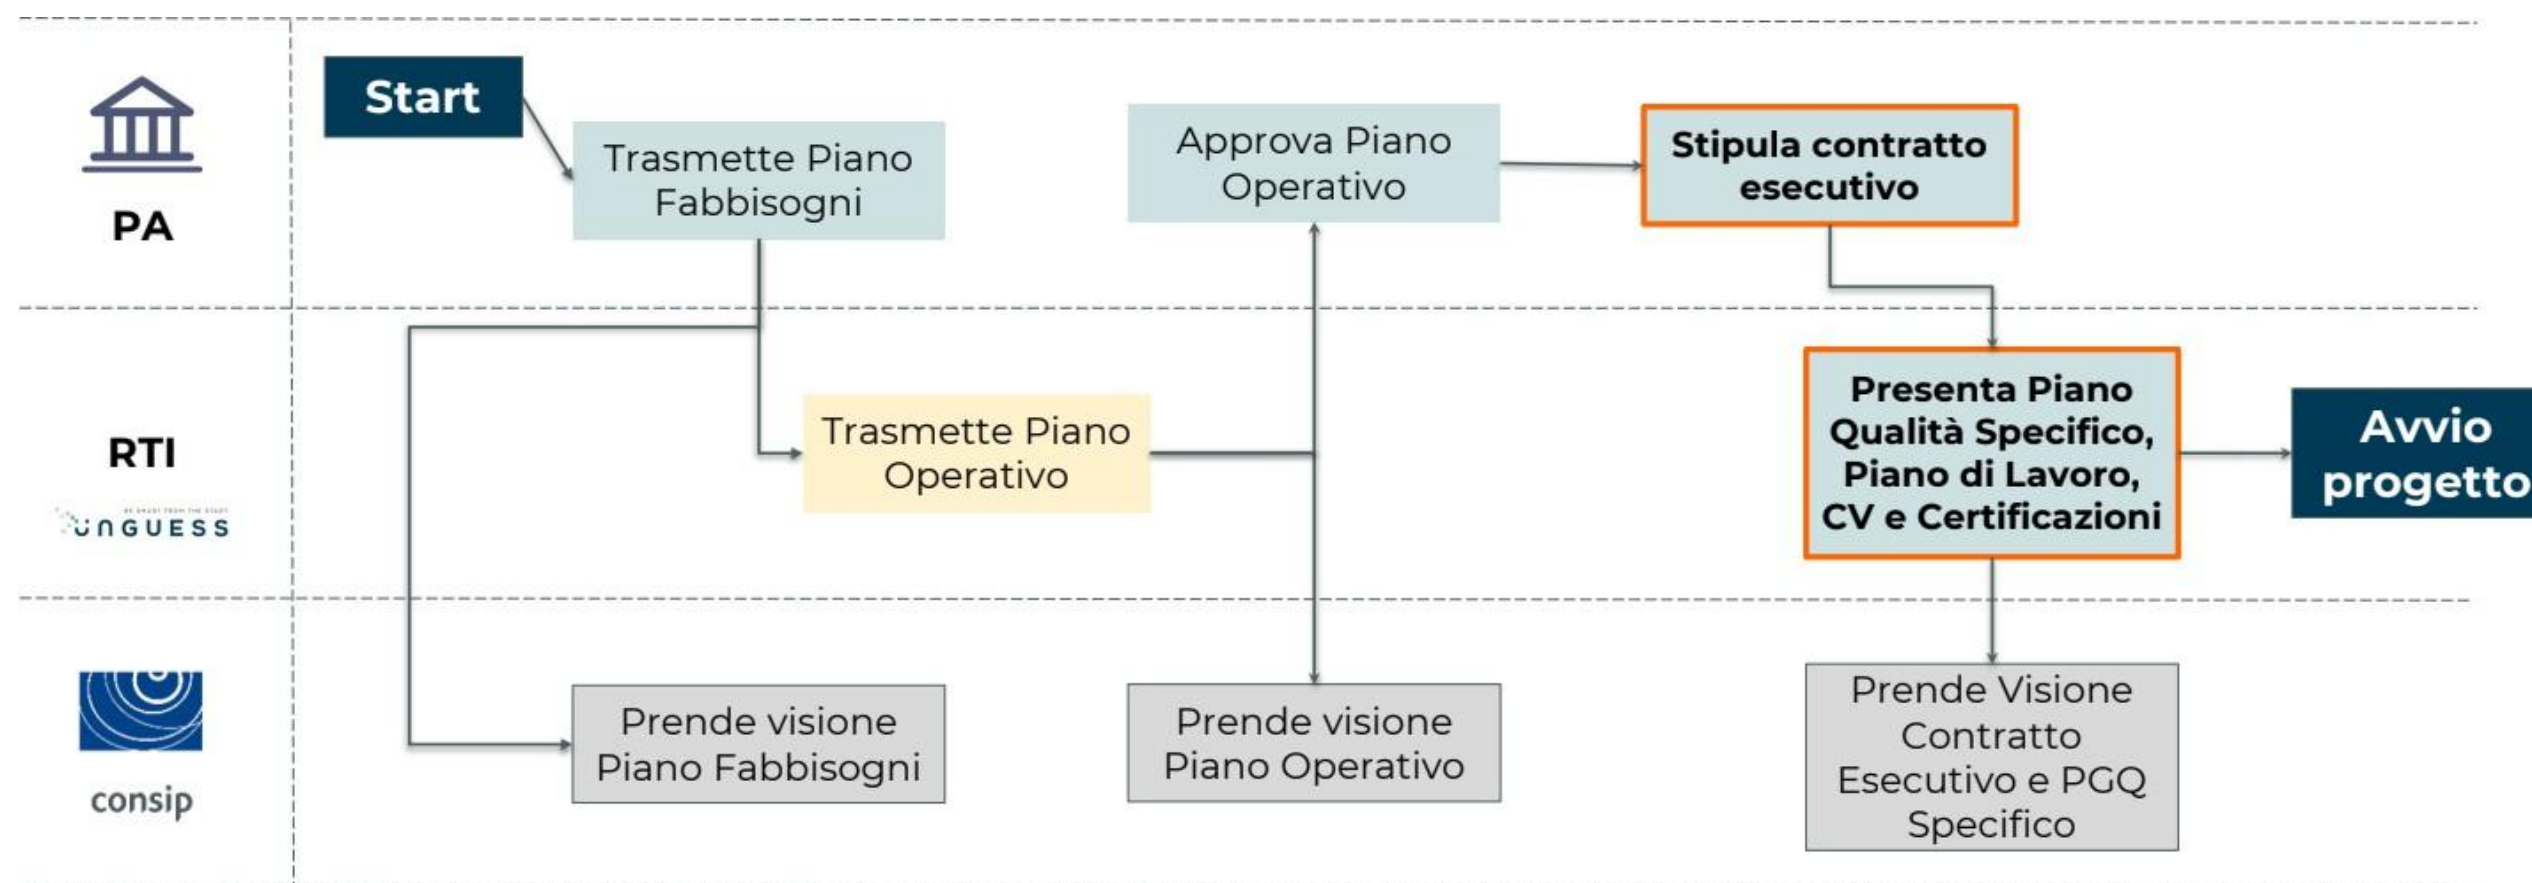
PA

Start

Trasmette Piano Fabbisogni

Approva Piano Operativo

Stipula contratto esecutivo

RTI

UNGUESS

Trasmette Piano Operativo

Presenta Piano Qualità Specifico, Piano di Lavoro, CV e Certificazioni

Avvio progetto

consip

Prende visione Piano Fabbisogni

Prende visione Piano Operativo

Prende Visione Contratto Esecutivo e PGQ Specifico